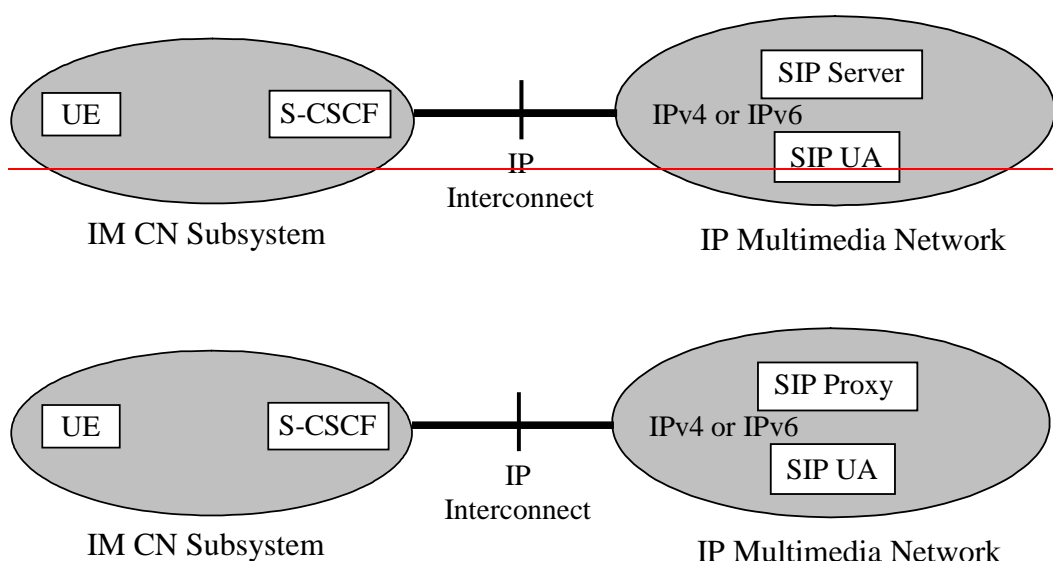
UE

S-CSCF

SIP Server

IPv4 or IPv6

SIP UA

IP Interconnect

IM CN Subsystem

IP Multimedia Network

UE

S-CSCF

SIP Proxy

IPv4 or IPv6

SIP UA

IP Interconnect

IM CN Subsystem

IP Multimedia Network